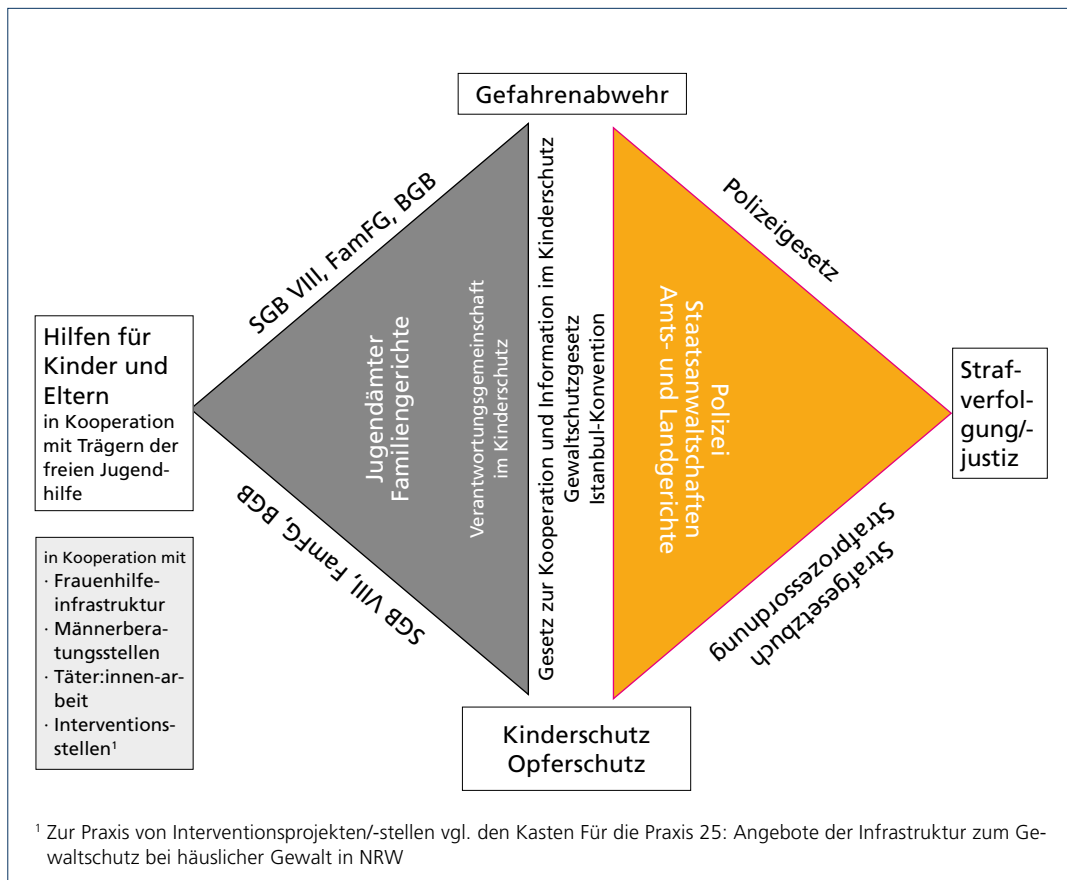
Gefahrenabwehr

SGB VIII, FamFG, BGB

Polizeigesetz

Hilfen für Kinder und Eltern
in Kooperation mit Trägern der freien Jugendhilfe

Jugendämter
Familiengerichte

Verantwortungsgemeinschaft
im Kinderschutz

Gesetz zur Kooperation und Information im Kinderschutz
Gewaltschutzgesetz
Istanbul-Konvention

Polizei
Staatsanwaltschaften
Amts- und Landgerichte

Strafverfolgung/-justiz

in Kooperation mit
· Frauenhilfeinfrastruktur
· Männerberatungsstellen
· Täter:innen-arbeit
· Interventionsstellen$^1$

SGB VIII, FamFG, BGB

Strafprozessordnung
Strafgesetzbuch

Kinderschutz
Opferschutz

$^1$ Zur Praxis von Interventionsprojekten/-stellen vgl. den Kasten Für die Praxis 25: Angebote der Infrastruktur zum Gewaltschutz bei häuslicher Gewalt in NRW